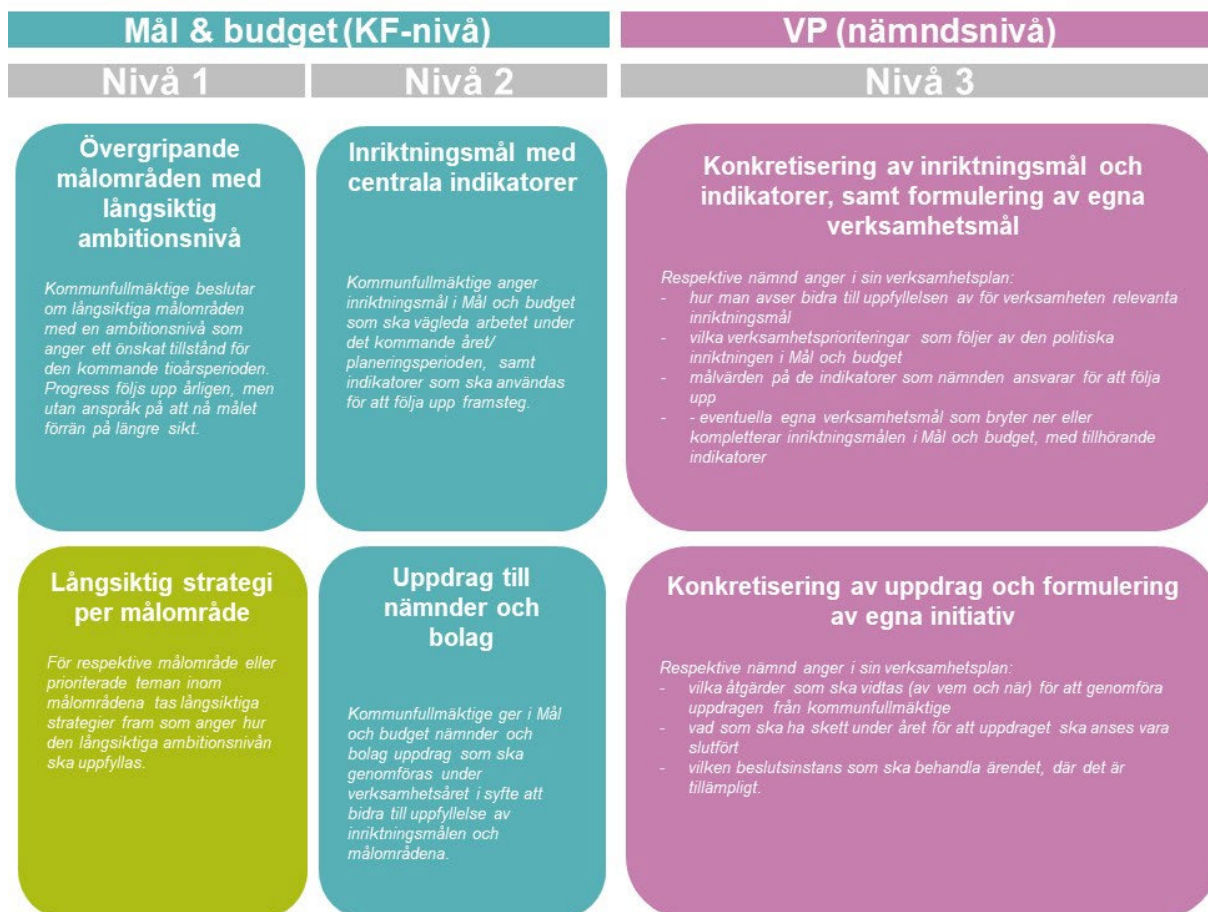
Mål & budget (KF-nivå)

VP (nämndsnivå)

Nivå 1

Nivå 2

Nivå 3

Övergripande målområden med långsiktig ambitionsnivå

Kommunfullmäktige beslutar om långsiktiga målområden med en ambitionsnivå som anger ett önskat tillstånd för den kommande tioårsperioden. Progress följs upp årligen, men utan anspråk på att nå målet förrän på längre sikt.

Inriktningsmål med centrala indikatorer

Kommunfullmäktige anger inriktningsmål i Mål och budget som ska vägleda arbetet under det kommande året/ planeringsperioden, samt indikatorer som ska användas för att följa upp framsteg.

Konkretisering av inriktningsmål och indikatorer, samt formulering av egna verksamhetsmål

Respektive nämnd anger i sin verksamhetsplan:
- hur man avser bidra till uppfyllelsen av för verksamheten relevanta inriktningsmål
- vilka verksamhetsprioriteringar som följer av den politiska inriktningen i Mål och budget
- målvärden på de indikatorer som nämnden ansvarar för att följa upp
- - eventuella egna verksamhetsmål som bryter ner eller kompletterar inriktningsmålen i Mål och budget, med tillhörande indikatorer

Långsiktig strategi per målområde

För respektive målområde eller prioriterade teman inom målområdena tas långsiktiga strategier fram som anger hur den långsiktiga ambitionsnivån ska uppfyllas.

Uppdrag till nämnder och bolag

Kommunfullmäktige ger i Mål och budget nämnder och bolag uppdrag som ska genomföras under verksamhetsåret i syfte att bidra till uppfyllelse av inriktningsmålen och målområdena.

Konkretisering av uppdrag och formulering av egna initiativ

Respektive nämnd anger i sin verksamhetsplan:
- vilka åtgärder som ska vidtas (av vem och när) för att genomföra uppdragen från kommunfullmäktige
- vad som ska ha skett under året för att uppdraget ska anses vara slutfört
- vilken beslutsinstans som ska behandla ärendet, där det är tillämpligt.